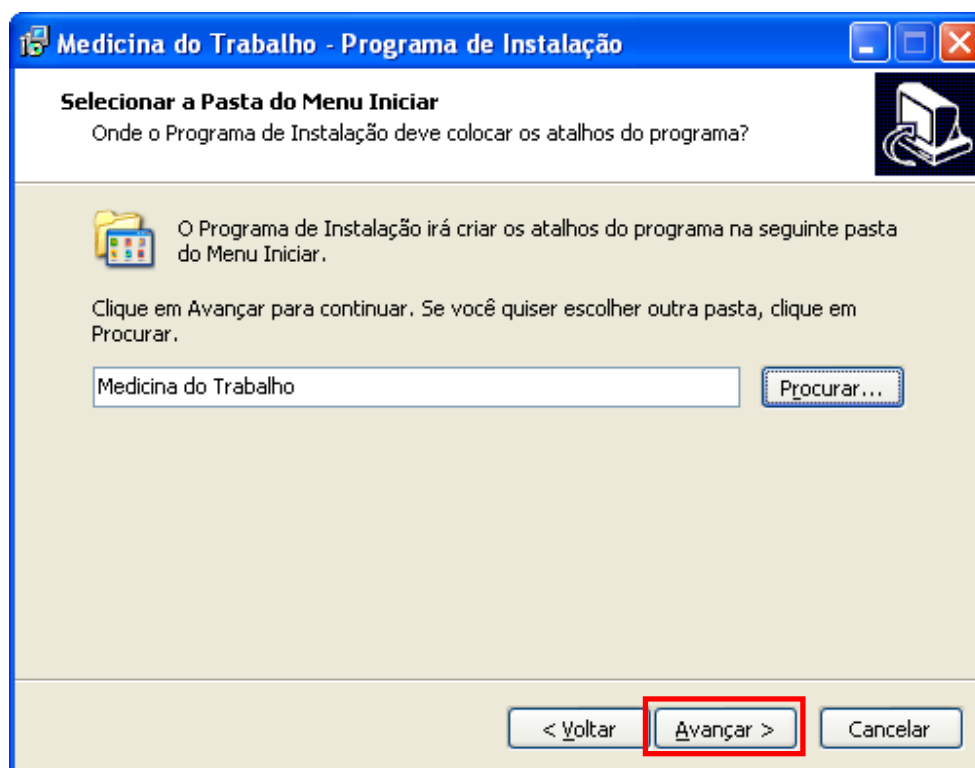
Medicina do Trabalho - Programa de Instalação

Selecionar a Pasta do Menu Iniciar
Onde o Programa de Instalação deve colocar os atalhos do programa?

O Programa de Instalação irá criar os atalhos do programa na seguinte pasta do Menu Iniciar.

Clique em Avançar para continuar. Se você quiser escolher outra pasta, clique em Procurar.

Medicina do Trabalho

Procurar...

< Voltar

Avançar >

Cancelar